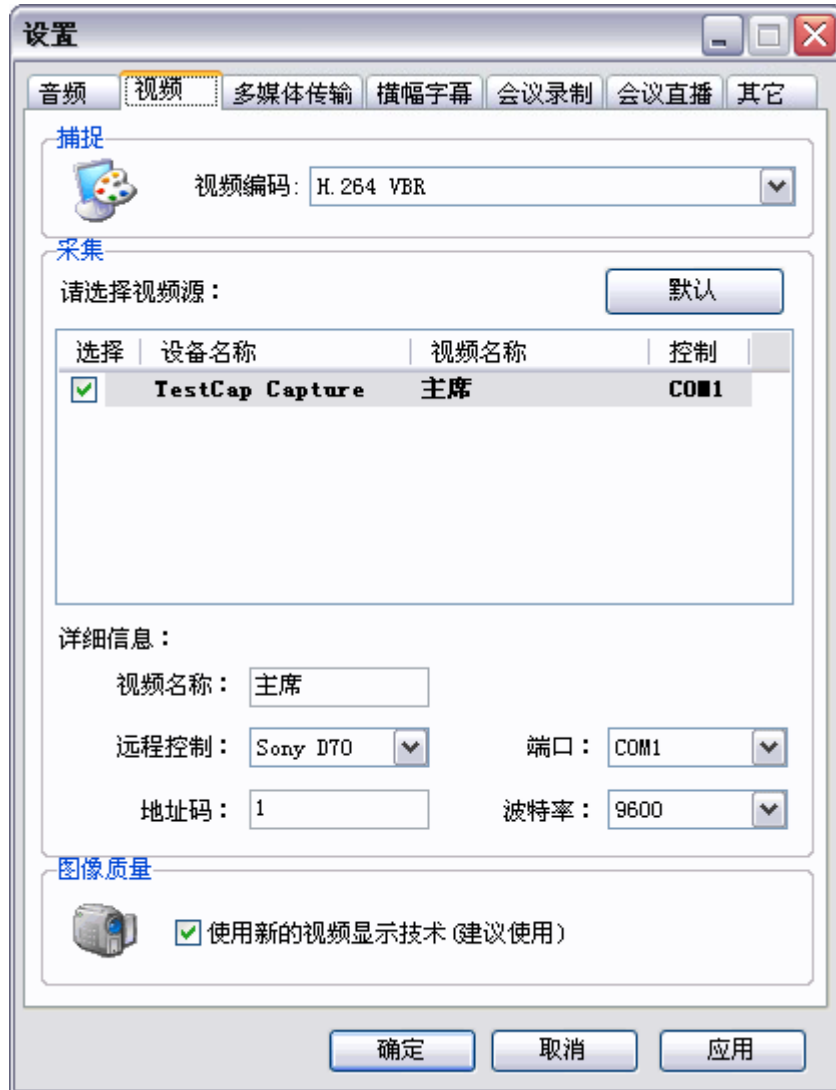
设置

音频 视频 多媒体传输 横幅字幕 会议录制 会议直播 其它

捕捉

视频编码: H.264 VBR

采集

请选择视频源:

默认

| 选择 | 设备名称 | 视频名称 | 控制 |
|---|---|---|---|
| ☑ | TestCap Capture | 主席 | COM1 |

详细信息:

视频名称: 主席

远程控制: Sony D70

端口: COM1

地址码: 1

波特率: 9600

图像质量

☑ 使用新的视频显示技术 (建议使用)

确定 取消 应用